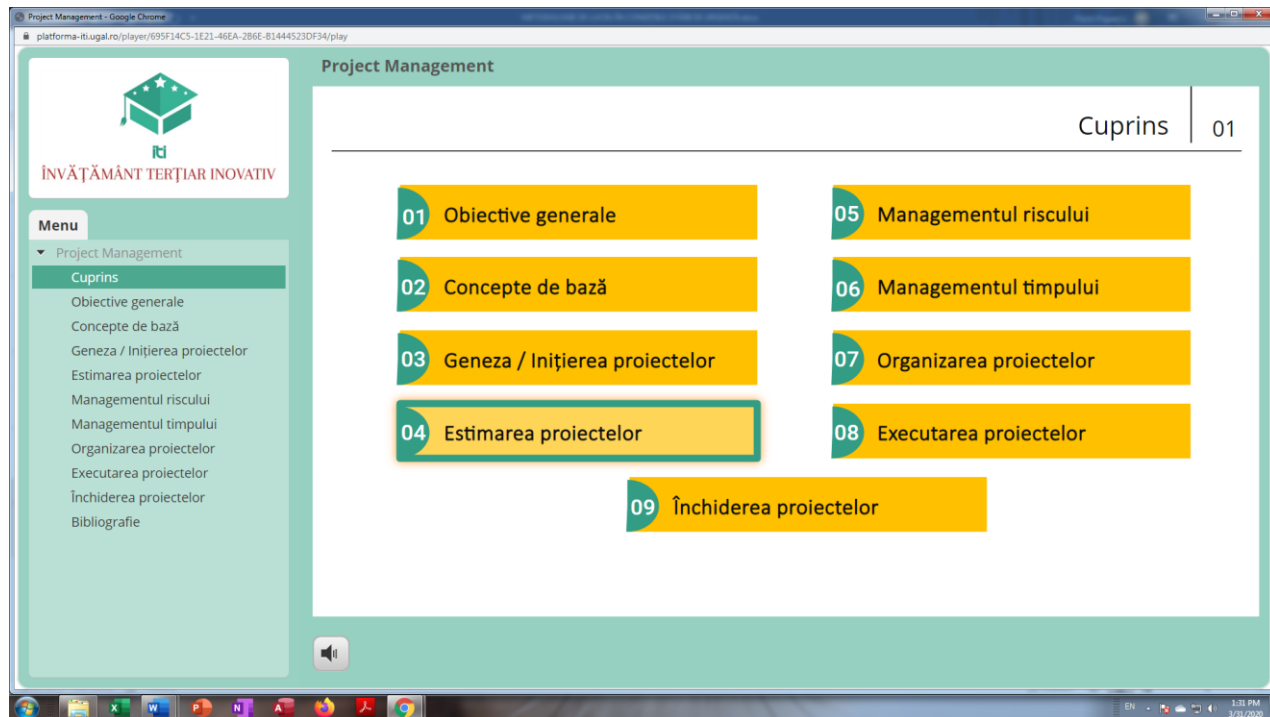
Project Management - Google Chrome

platforma-iti.ugal.ro/player/695F14C5-1E21-46EA-2B6E-B1444523DF34/play

iti
ÎNVĂȚĂMÂNT TERȚIAR INOVATIV

Project Management

Cuprins 01

Menu

Project Management
Cuprins
Obiective generale
Concepte de bază
Geneza / Inițierea proiectelor
Estimarea proiectelor
Managementul riscului
Managementul timpului
Organizarea proiectelor
Executarea proiectelor
Închiderea proiectelor
Bibliografie

01 Obiective generale

05 Managementul riscului

02 Concepte de bază

06 Managementul timpului

03 Geneza / Inițierea proiectelor

07 Organizarea proiectelor

04 Estimarea proiectelor

08 Executarea proiectelor

09 Închiderea proiectelor

EN 1:31 PM 3/31/2020